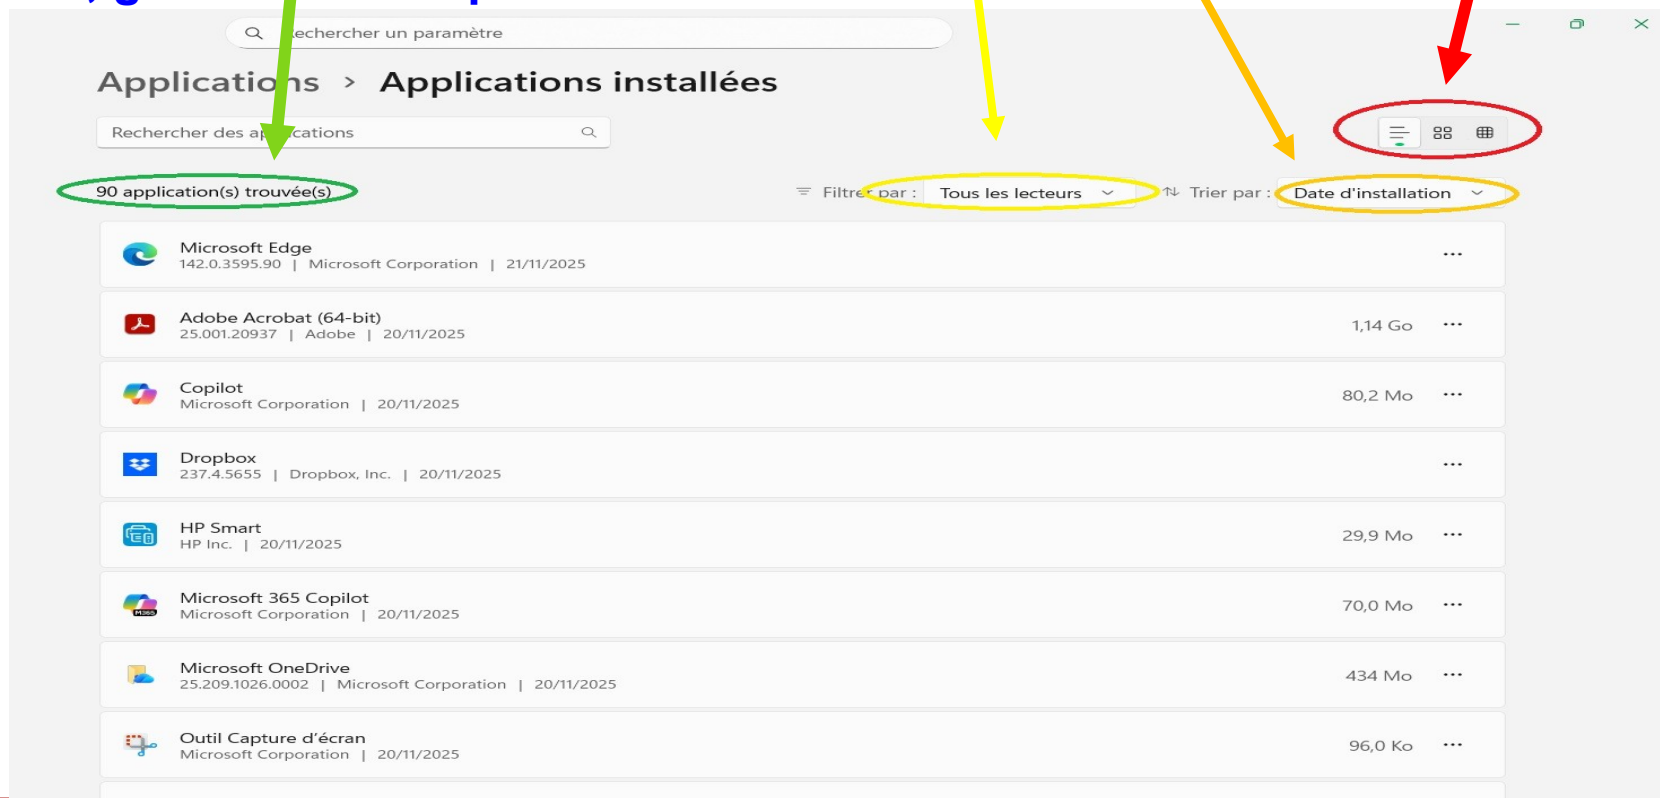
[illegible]echercher un paramètre

Applications > Applications installées

Rechercher des ap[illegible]cations

90 application(s) trouvée(s)

Filtre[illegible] par : Tous les lecteurs

Trier par : Date d'installation

Microsoft Edge
142.0.3595.90 | Microsoft Corporation | 21/11/2025
...

Adobe Acrobat (64-bit)
25.001.20937 | Adobe | 20/11/2025
1,14 Go ...

Copilot
Microsoft Corporation | 20/11/2025
80,2 Mo ...

Dropbox
237.4.5655 | Dropbox, Inc. | 20/11/2025
...

HP Smart
HP Inc. | 20/11/2025
29,9 Mo ...

Microsoft 365 Copilot
Microsoft Corporation | 20/11/2025
70,0 Mo ...

Microsoft OneDrive
25.209.1026.0002 | Microsoft Corporation | 20/11/2025
434 Mo ...

Outil Capture d'écran
Microsoft Corporation | 20/11/2025
96,0 Ko ...